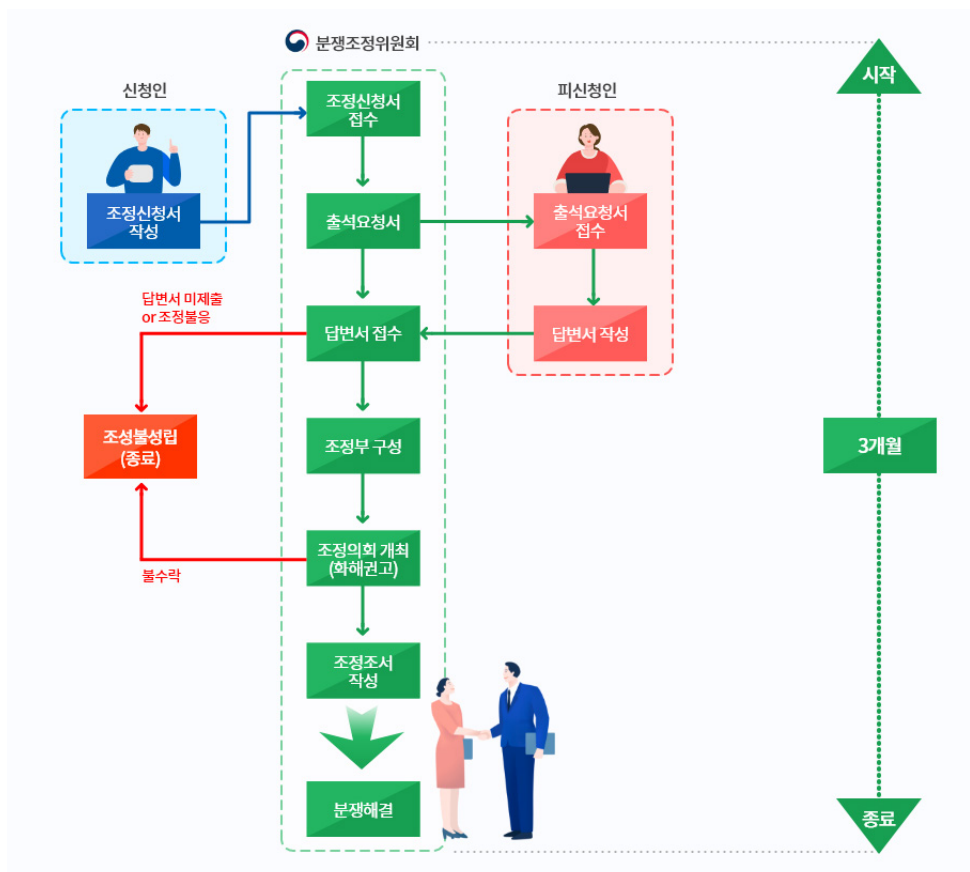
분쟁조정위원회

시작

신청인

조정신청서 작성

조정신청서 접수

출석요청서

피신청인

출석요청서 접수

답변서 작성

답변서 미제출 or 조정불응

답변서 접수

조성불성립 (종료)

조정부 구성

3개월

조정의회 개최 (화해권고)

불수락

조정조서 작성

분쟁해결

종료